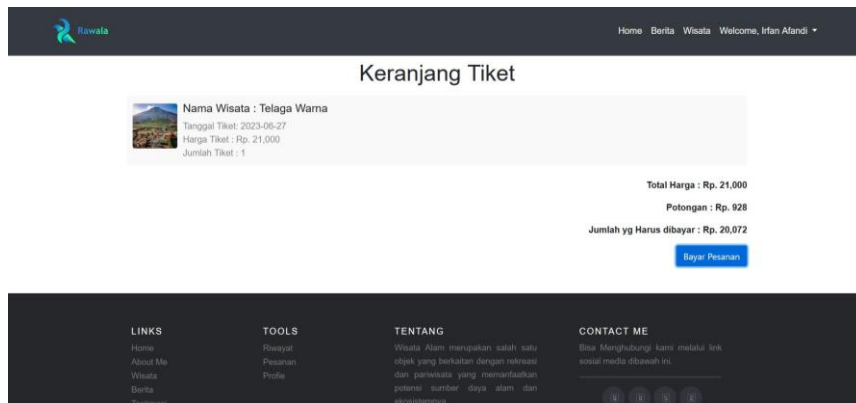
Rawala

Home Berita Wisata Welcome, Irfan Afandi ▾

Keranjang Tiket

Nama Wisata : Telaga Warna
Tanggal Tiket: 2023-06-27
Harga Tiket : Rp. 21,000
Jumlah Tiket : 1

Total Harga : Rp. 21,000

Potongan : Rp. 928

Jumlah yg Harus dibayar : Rp. 20,072

Bayar Pesanan

LINKS
Home
About Me
Wisata
Berita
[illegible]

TOOLS
Riwayat
Pesanan
Profile

TENTANG
Wisata Alam merupakan salah satu objek yang berkaitan dengan rekreasi dan pariwisata yang memanfaatkan potensi sumber daya alam dan ekosistemnya

CONTACT ME
Bisa Menghubungi kami melalui link sosial media dibawah ini.